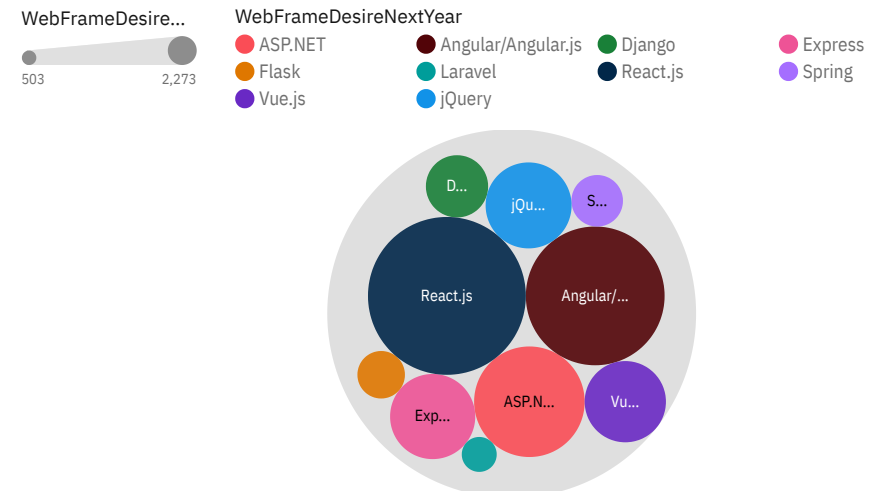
WebFrameDesire...

503

2,273

WebFrameDesireNextYear

ASP.NET
Angular/Angular.js
Django
Express
Flask
Laravel
React.js
Spring
Vue.js
jQuery

D...
jQu...
S...
React.js
Angular/...
Exp...
ASP.N...
Vu...